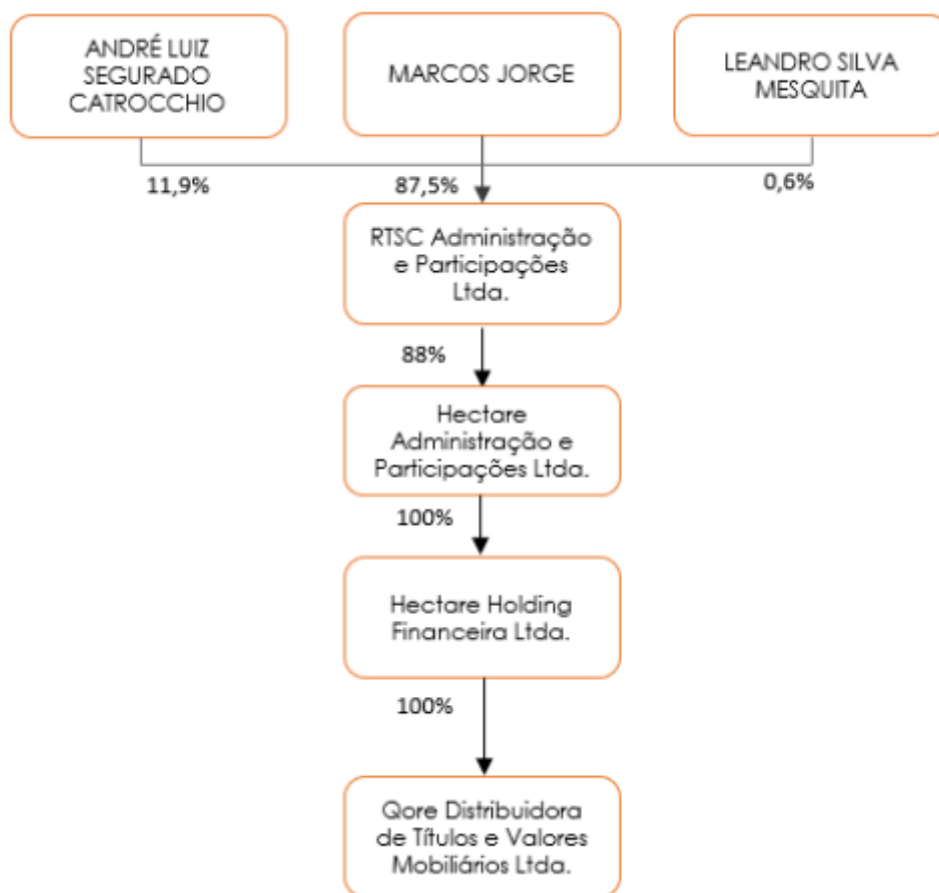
ANDRÉ LUIZ SEGURADO CATROCCHIO

MARCOS JORGE

LEANDRO SILVA MESQUITA

11,9%

87,5%

0,6%

RTSC Administração e Participações Ltda.

88%

Hectare Administração e Participações Ltda.

100%

Hectare Holding Financeira Ltda.

100%

Qore Distribuidora de Títulos e Valores Mobiliários Ltda.